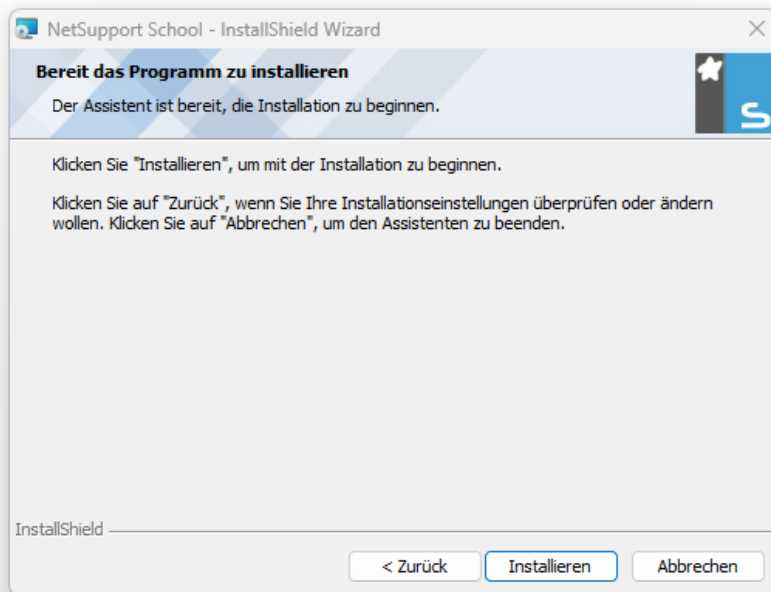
NetSupport School - InstallShield Wizard

Bereit das Programm zu installieren

Der Assistent ist bereit, die Installation zu beginnen.

Klicken Sie "Installieren", um mit der Installation zu beginnen.

Klicken Sie auf "Zurück", wenn Sie Ihre Installationseinstellungen überprüfen oder ändern wollen. Klicken Sie auf "Abbrechen", um den Assistenten zu beenden.

InstallShield

< Zurück
Installieren
Abbrechen